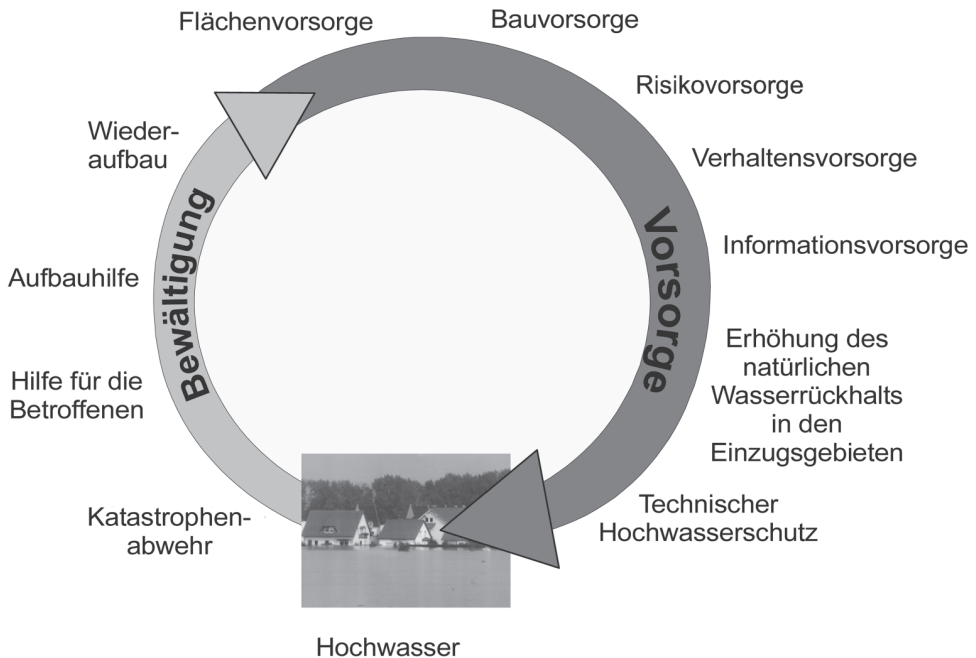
Flächenvorsorge

Bauvorsorge

Risikovorsorge

Verhaltensvorsorge

Informationsvorsorge

Erhöhung des natürlichen Wasserrückhalts in den Einzugsgebieten

Technischer Hochwasserschutz

Vorsorge

Hochwasser

Katastrophenabwehr

Hilfe für die Betroffenen

Aufbauhilfe

Wiederaufbau

Bewältigung